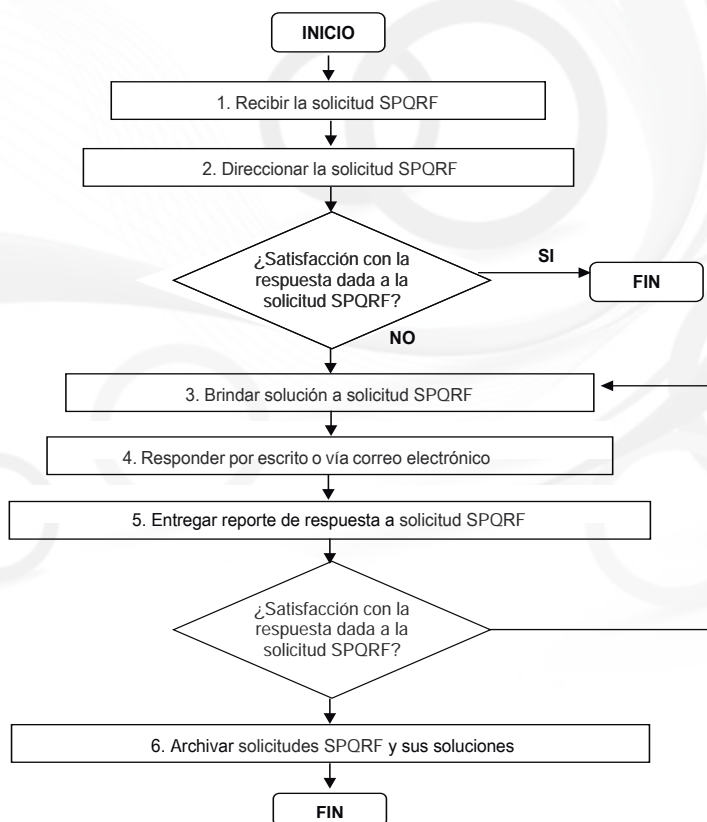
INICIO

1. Recibir la solicitud SPQRF

2. Direccionar la solicitud SPQRF

¿Satisfacción con la respuesta dada a la solicitud SPQRF?

SI

FIN

NO

3. Brindar solución a solicitud SPQRF

4. Responder por escrito o vía correo electrónico

5. Entregar reporte de respuesta a solicitud SPQRF

¿Satisfacción con la respuesta dada a la solicitud SPQRF?

6. Archivar solicitudes SPQRF y sus soluciones

FIN